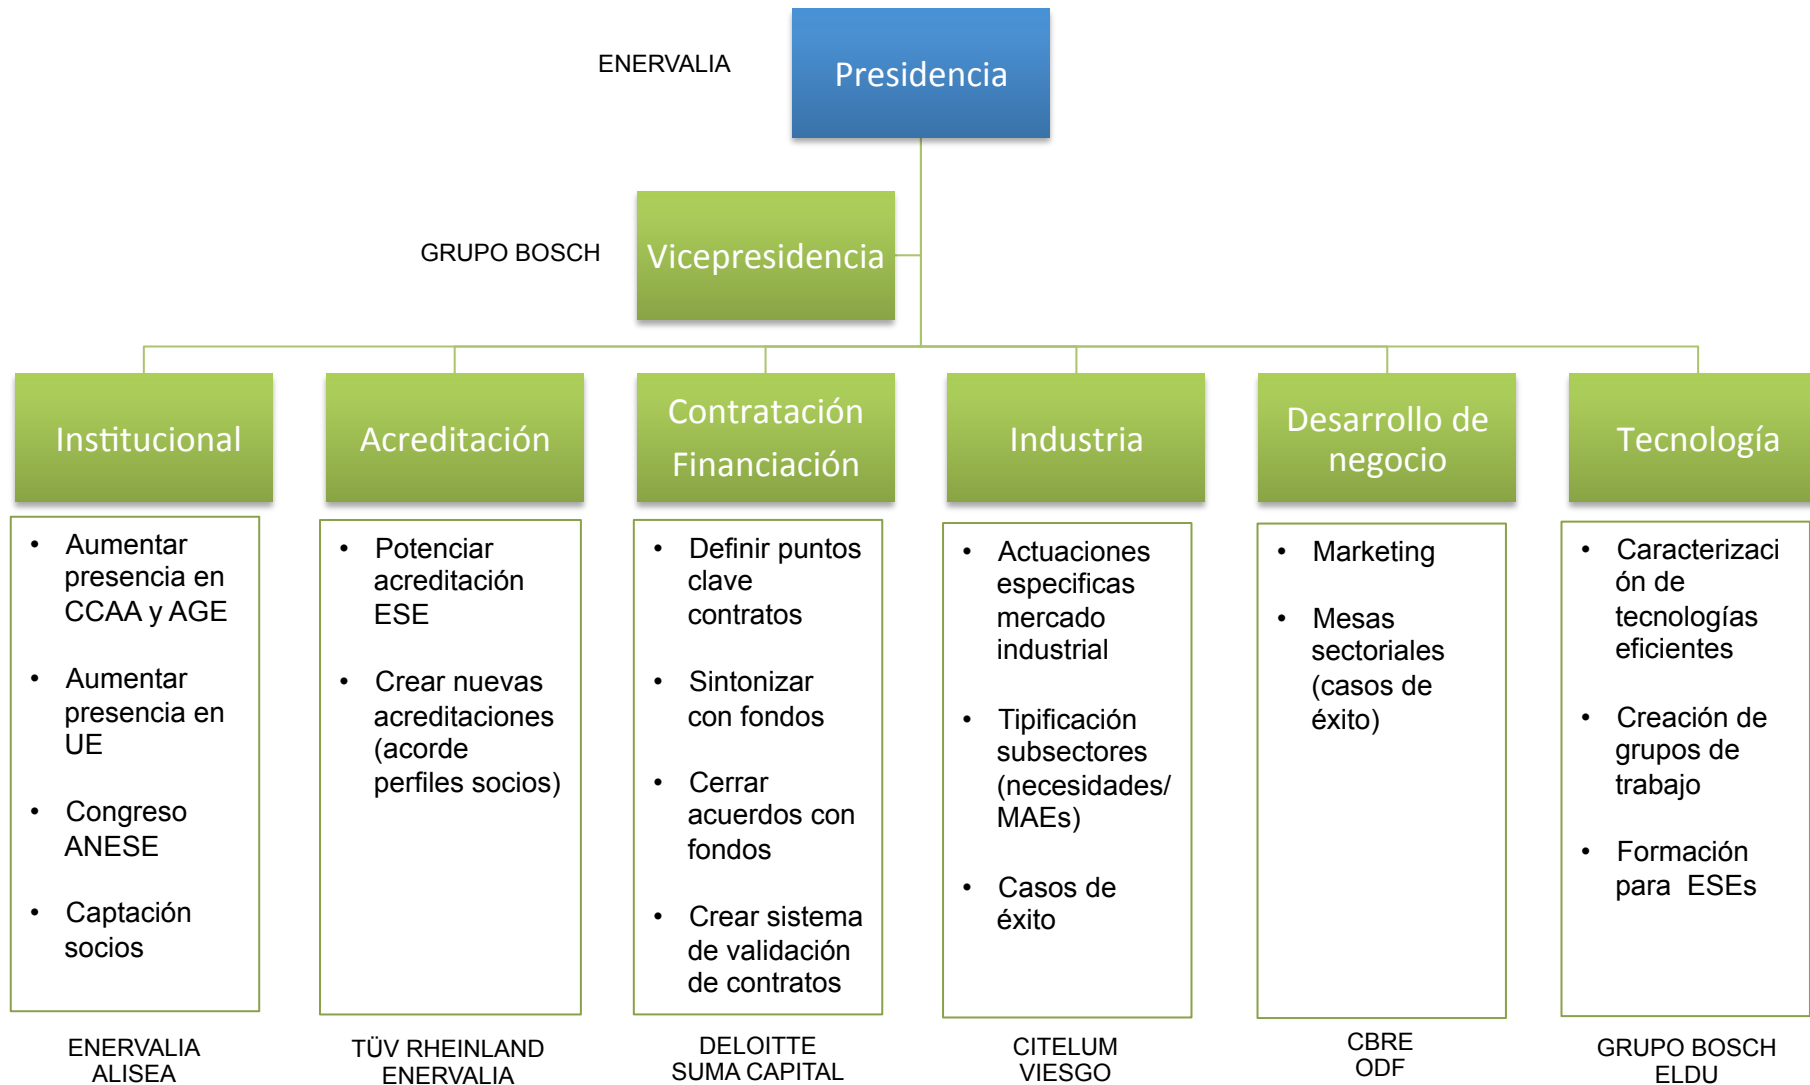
ENERVALIA

Presidencia

GRUPO BOSCH

Vicepresidencia

Institucional

- Aumentar presencia en CCAA y AGE
- Aumentar presencia en UE
- Congreso ANESE
- Captación socios

ENERVALIA
ALISEA

Acreditación

- Potenciar acreditación ESE
- Crear nuevas acreditaciones (acorde perfiles socios)

TÜV RHEINLAND
ENERVALIA

Contratación
Financiación

- Definir puntos clave contratos
- Sintonizar con fondos
- Cerrar acuerdos con fondos
- Crear sistema de validación de contratos

DELOITTE
SUMA CAPITAL

Industria

- Actuaciones especificas mercado industrial
- Tipificación subsectores (necesidades/ MAEs)
- Casos de éxito

CITELUM
VIESGO

Desarrollo de negocio

- Marketing
- Mesas sectoriales (casos de éxito)

CBRE
ODF

Tecnología

- Caracterización de tecnologías eficientes
- Creación de grupos de trabajo
- Formación para ESEs

GRUPO BOSCH
ELDU